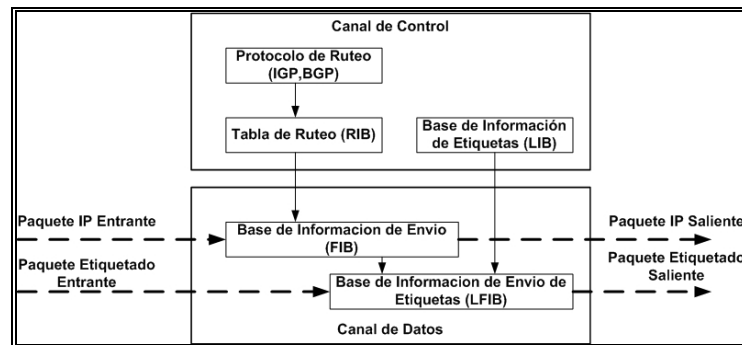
Canal de Control

Protocolo de Ruteo (IGP,BGP)

Tabla de Ruteo (RIB)

Base de Información de Etiquetas (LIB)

Paquete IP Entrante

Base de Informacion de Envio (FIB)

Paquete IP Saliente

Paquete Etiquetado Entrante

Base de Informacion de Envio de Etiquetas (LFIB)

Paquete Etiquetado Saliente

Canal de Datos